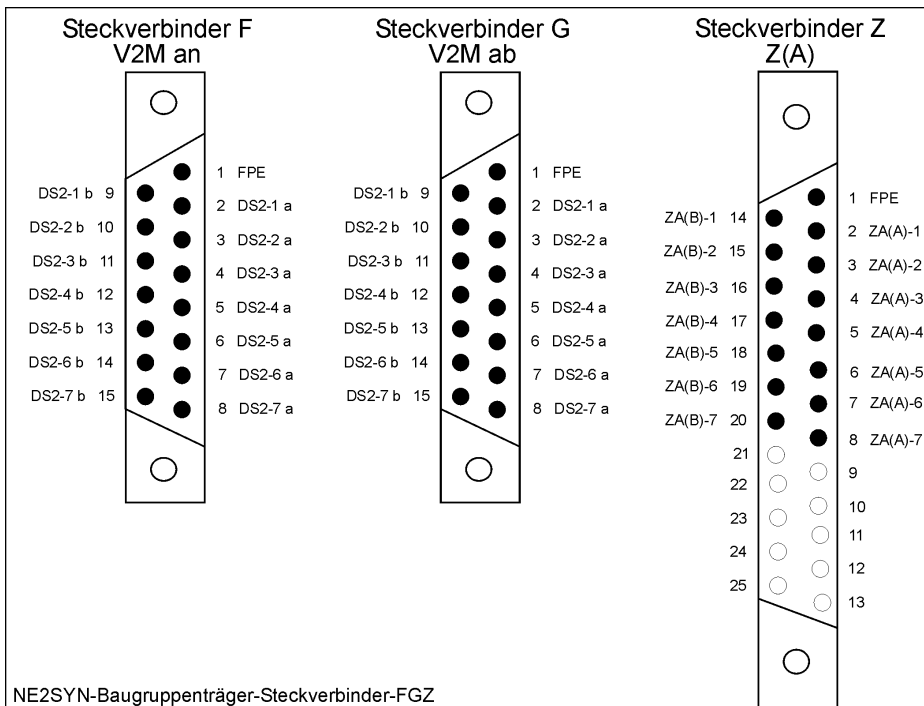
Steckverbinder F
V2M an

1 FPE
DS2-1 b 9
2 DS2-1 a
DS2-2 b 10
3 DS2-2 a
DS2-3 b 11
4 DS2-3 a
DS2-4 b 12
5 DS2-4 a
DS2-5 b 13
6 DS2-5 a
DS2-6 b 14
7 DS2-6 a
DS2-7 b 15
8 DS2-7 a

Steckverbinder G
V2M ab

1 FPE
DS2-1 b 9
2 DS2-1 a
DS2-2 b 10
3 DS2-2 a
DS2-3 b 11
4 DS2-3 a
DS2-4 b 12
5 DS2-4 a
DS2-5 b 13
6 DS2-5 a
DS2-6 b 14
7 DS2-6 a
DS2-7 b 15
8 DS2-7 a

Steckverbinder Z
Z(A)

1 FPE
ZA(B)-1 14
2 ZA(A)-1
ZA(B)-2 15
3 ZA(A)-2
ZA(B)-3 16
4 ZA(A)-3
ZA(B)-4 17
5 ZA(A)-4
ZA(B)-5 18
6 ZA(A)-5
ZA(B)-6 19
7 ZA(A)-6
ZA(B)-7 20
8 ZA(A)-7
21
9
22
10
23
11
24
12
25
13

NE2SYN-Baugruppenträger-Steckverbinder-FGZ